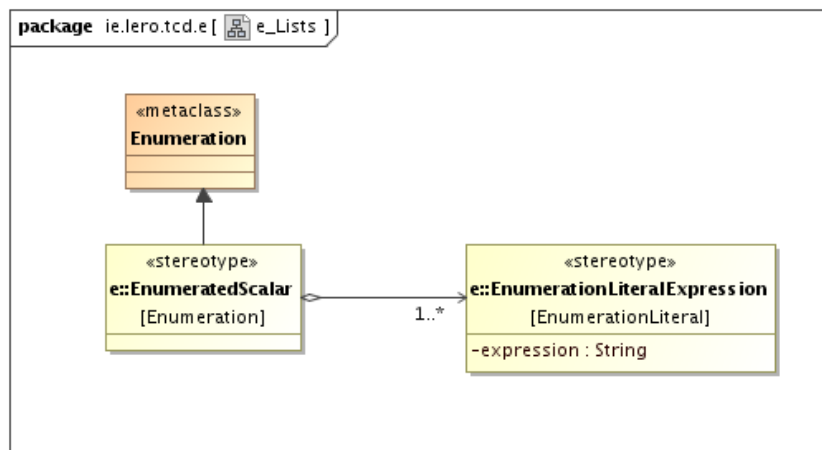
package ie.lero.tcd.e [ e_Lists ]

«metaclass»
Enumeration

«stereotype»
e::EnumeratedScalar
[Enumeration]

1..*

«stereotype»
e::EnumerationLiteralExpression
[EnumerationLiteral]
-expression : String